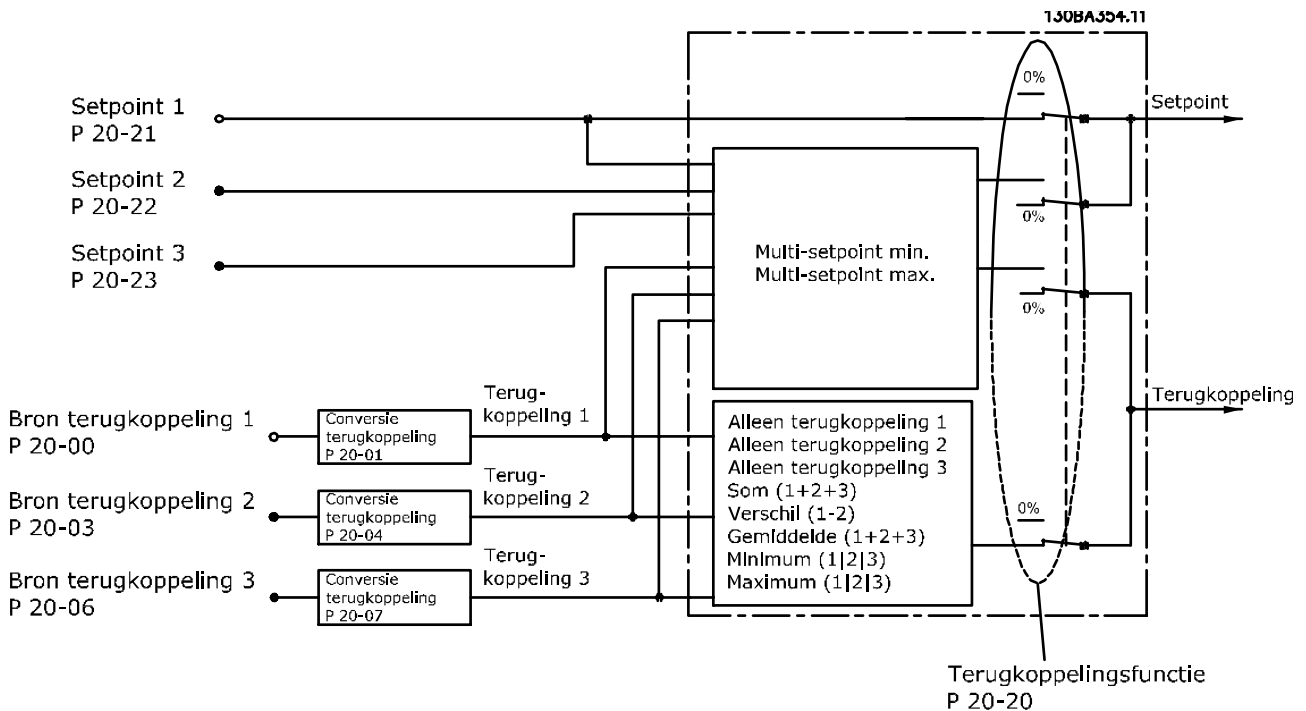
130BA354.11

Setpoint 1
P 20-21

Setpoint 2
P 20-22

Setpoint 3
P 20-23

Multi-setpoint min.
Multi-setpoint max.

0%

Setpoint

0%

0%

Bron terugkoppeling 1
P 20-00

Conversie terugkoppeling
P 20-01

Terugkoppeling 1

Bron terugkoppeling 2
P 20-03

Conversie terugkoppeling
P 20-04

Terugkoppeling 2

Bron terugkoppeling 3
P 20-06

Conversie terugkoppeling
P 20-07

Terugkoppeling 3

Alleen terugkoppeling 1
Alleen terugkoppeling 2
Alleen terugkoppeling 3
Som (1+2+3)
Verschil (1-2)
Gemiddelde (1+2+3)
Minimum (1|2|3)
Maximum (1|2|3)

0%

Terugkoppeling

Terugkoppelingsfunctie
P 20-20